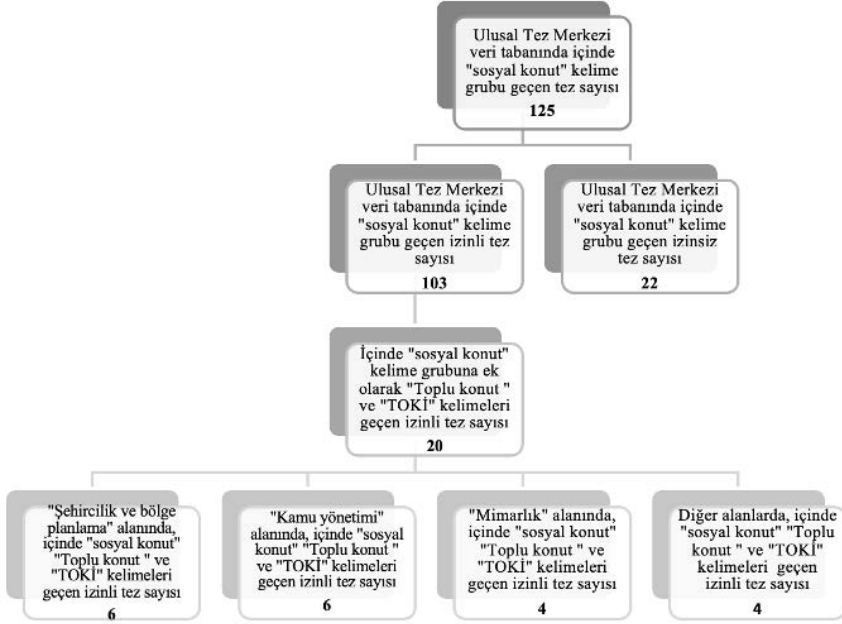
Ulusal Tez Merkezi veri tabanında içinde "sosyal konut" kelime grubu geçen tez sayısı
125

Ulusal Tez Merkezi veri tabanında içinde "sosyal konut" kelime grubu geçen izinli tez sayısı
103

Ulusal Tez Merkezi veri tabanında içinde "sosyal konut" kelime grubu geçen izinsiz tez sayısı
22

İçinde "sosyal konut" kelime grubuna ek olarak "Toplu konut " ve "TOKİ" kelimeleri geçen izinli tez sayısı
20

"Şehircilik ve bölge planlama" alanında, içinde "sosyal konut" "Toplu konut " ve "TOKİ" kelimeleri geçen izinli tez sayısı
6

"Kamu yönetimi" alanında, içinde "sosyal konut" "Toplu konut " ve "TOKİ" kelimeleri geçen izinli tez sayısı
6

"Mimarlık" alanında, içinde "sosyal konut" "Toplu konut " ve "TOKİ" kelimeleri geçen izinli tez sayısı
4

Diğer alanlarda, içinde "sosyal konut" "Toplu konut " ve "TOKİ" kelimeleri geçen izinli tez sayısı
4